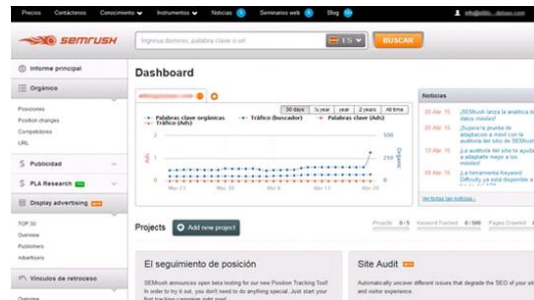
Precios Contáctenos Conocimiento Instrumentos Noticias Seminarios web Blog

SEMRUSH

Ingrese dominio, palabra clave o url

ES

BUSCAR

Informe principal

Orgánico

Posiciones
Position changes
Competidores
URL

Publicidad

PLA Research

Display advertising

TOP 30
Overview
Publishers
Advertisers

Vínculos de retroceso

Overview

Dashboard

30 days | ½ year | year | 2 years | All time

Palabras claves orgánicas • Tráfico (buscador) • Palabras claves (Ads) • Tráfico (Ads)

Ads

Orgánico

500

250

Mar 23

Mar 30

Apr 06

Apr 13

Apr 20

Noticias

24 Abr 15 ¡SEMrush lanza la analítica de datos móviles!

20 Abr 15 ¿Supera la prueba de adaptación a móviles con la auditoría del sitio de SEMrush?

13 Abr 15 ¡La auditoría del sitio le ayuda a adaptarte mejor a los móviles!

02 Abr 15 ¡La herramienta Keyword Difficulty ya está disponible a

Ver todas las noticias »

Projects

Add new project

Projects 0/5

Keyword tracked 0/500

Pages Crawled

El seguimiento de posición

SEMrush announces open beta testing for our new Position Tracking Tool! In order to try it out, you don't need to do anything special. Just start your first tracking campaign right now!

Site Audit

Automatically uncover different issues that degrade the SEO of your site and visitor experience.